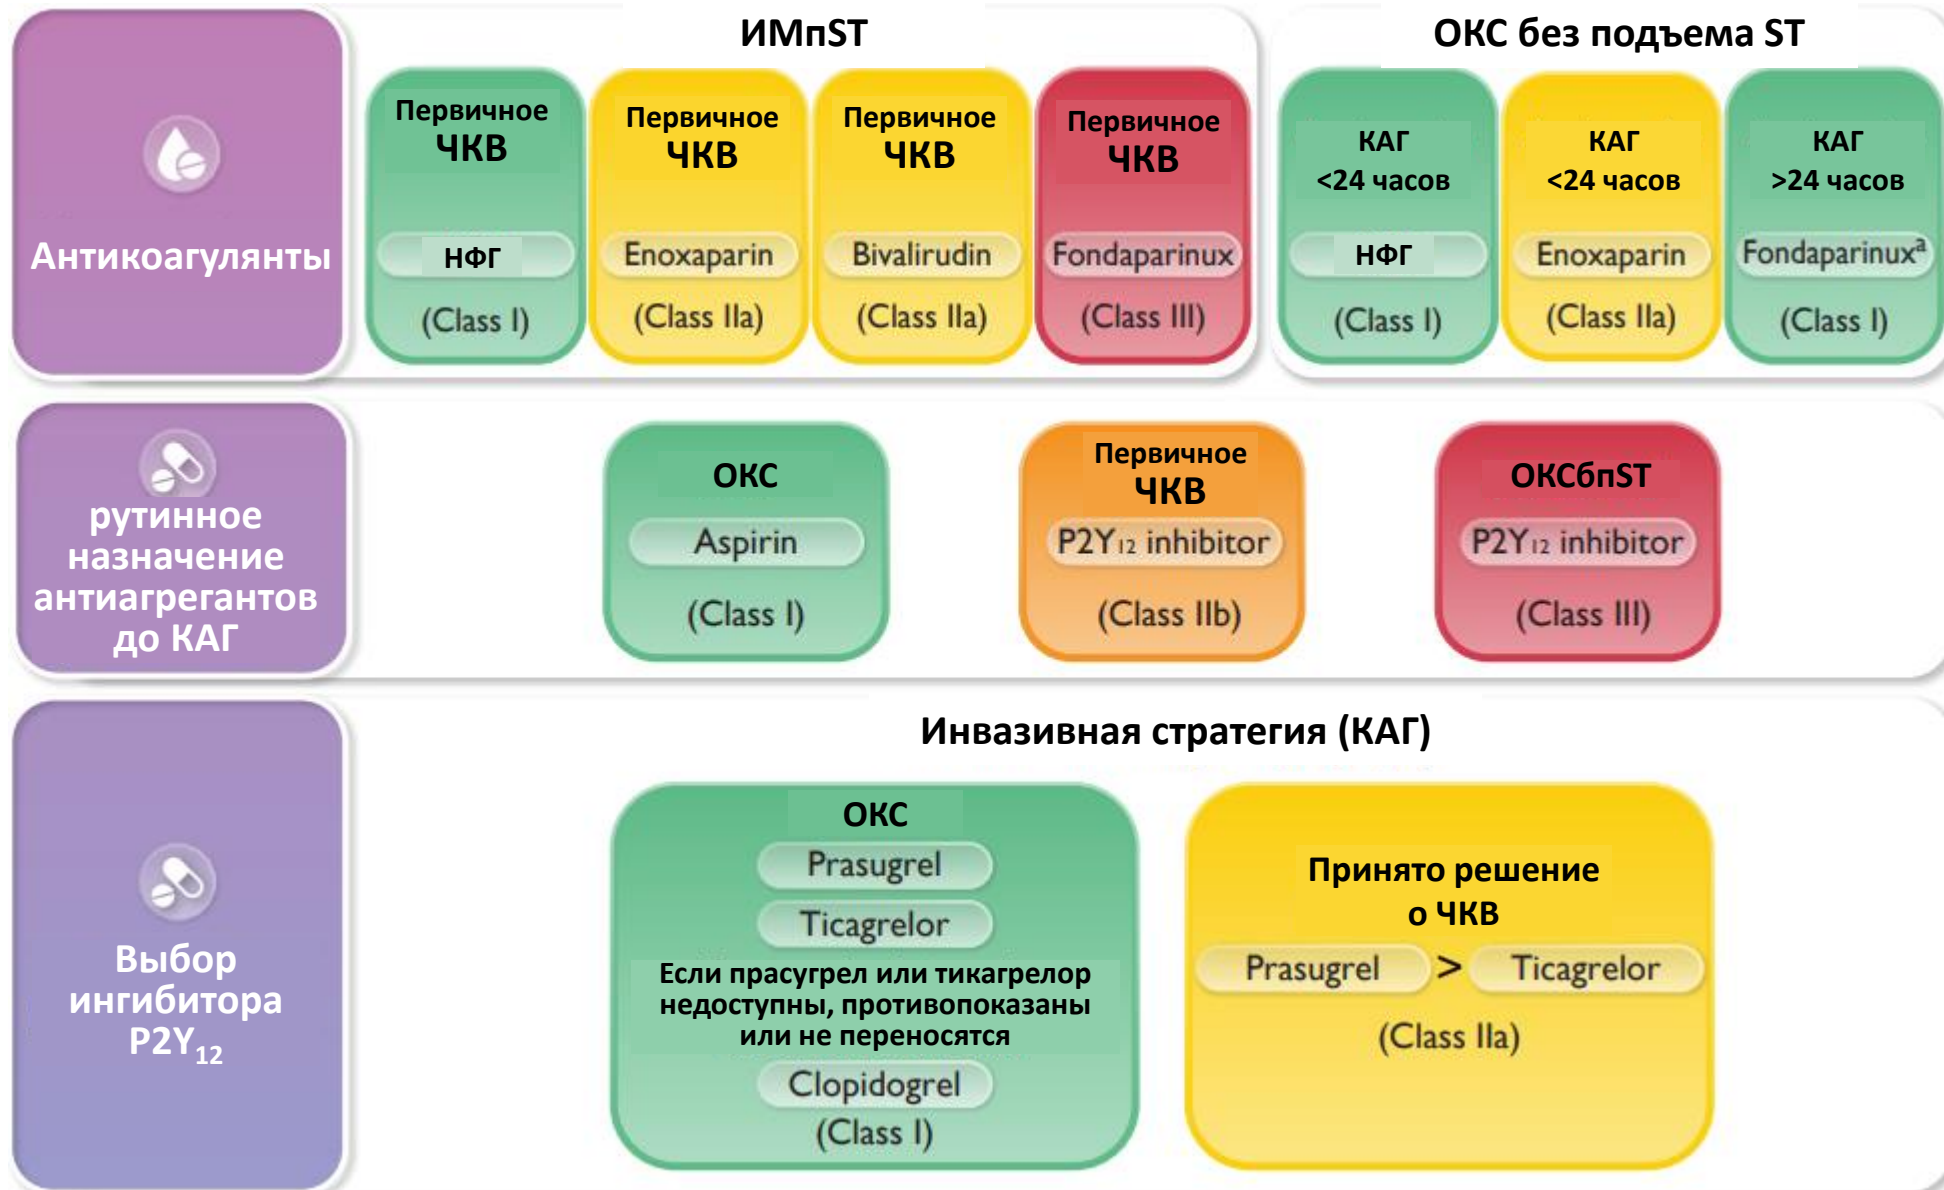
Антикоагулянты

ИМпST

Первичное ЧКВ
НФГ
(Class I)

Первичное ЧКВ
Enoxaparin
(Class IIa)

Первичное ЧКВ
Bivalirudin
(Class IIa)

Первичное ЧКВ
Fondaparinux
(Class III)

ОКС без подъема ST

КАГ <24 часов
НФГ
(Class I)

КАГ <24 часов
Enoxaparin
(Class IIa)

КАГ >24 часов
Fondaparinux$^a$
(Class I)

рутинное назначение антиагрегантов до КАГ

ОКС
Aspirin
(Class I)

Первичное ЧКВ
P2Y$_{12}$ inhibitor
(Class IIb)

ОКСбпST
P2Y$_{12}$ inhibitor
(Class III)

Выбор ингибитора P2Y$_{12}$

Инвазивная стратегия (КАГ)

ОКС
Prasugrel
Ticagrelor
Если прасугрел или тикагрелор недоступны, противопоказаны или не переносятся
Clopidogrel
(Class I)

Принято решение о ЧКВ
Prasugrel > Ticagrelor
(Class IIa)